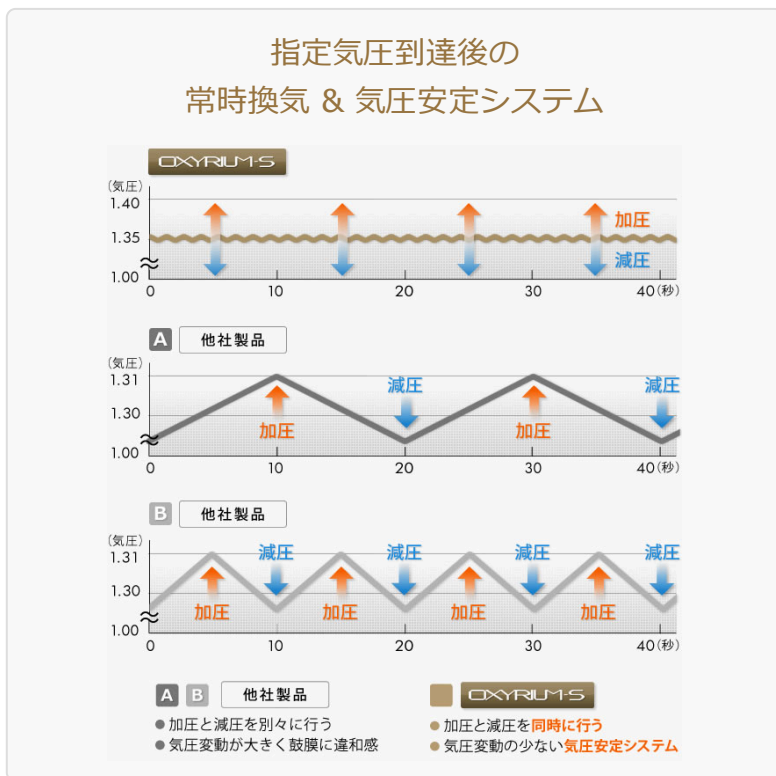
指定気圧到達後の
常時換気 ＆ 気圧安定システム

OXYRIUM-S

(気圧)
1.40
1.35
1.00
加圧
減圧
0
10
20
30
40(秒)

A 他社製品

(気圧)
1.31
1.30
1.00
加圧
減圧
加圧
減圧
0
10
20
30
40(秒)

B 他社製品

(気圧)
1.31
1.30
1.00
減圧
減圧
減圧
減圧
加圧
加圧
加圧
加圧
0
10
20
30
40(秒)

A B 他社製品
● 加圧と減圧を別々に行う
● 気圧変動が大きく鼓膜に違和感

OXYRIUM-S
● 加圧と減圧を同時に行う
● 気圧変動の少ない気圧安定システム